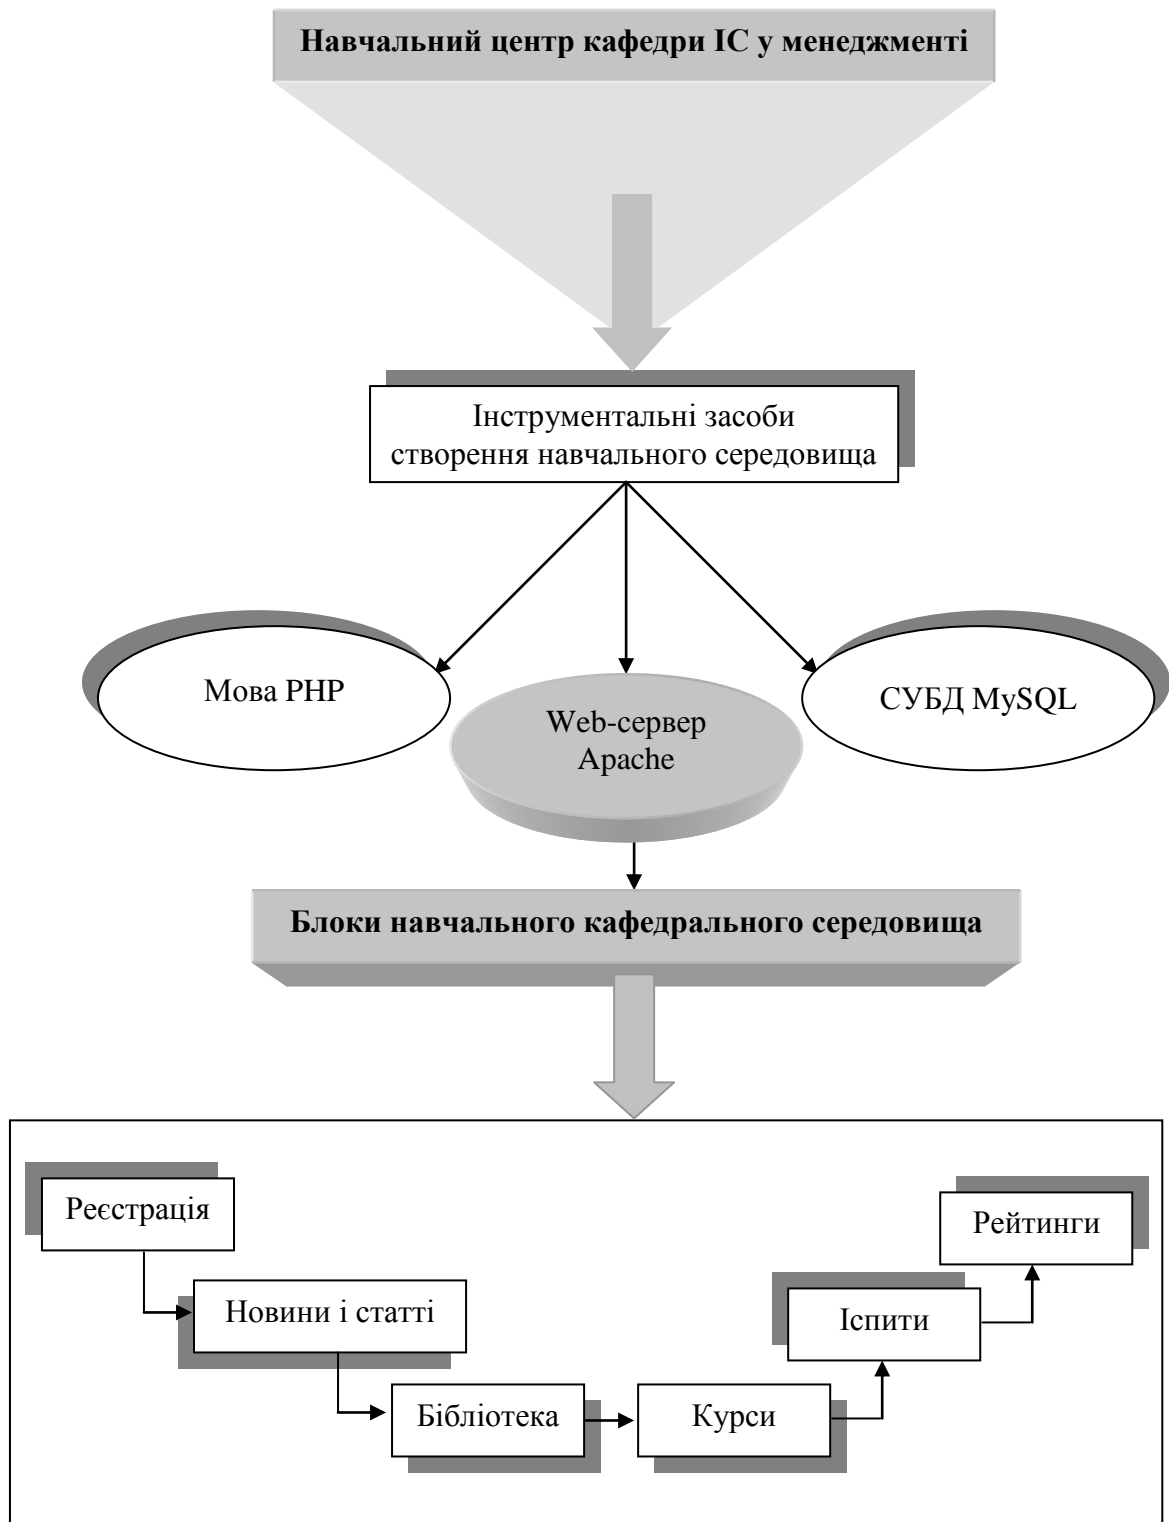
Навчальний центр кафедри ІС у менеджменті

Інструментальні засоби створення навчального середовища

Мова PHP

Web-сервер Apache

СУБД MySQL

Блоки навчального кафедрального середовища

Реєстрація

Рейтинги

Новини і статті

Іспити

Бібліотека

Курси